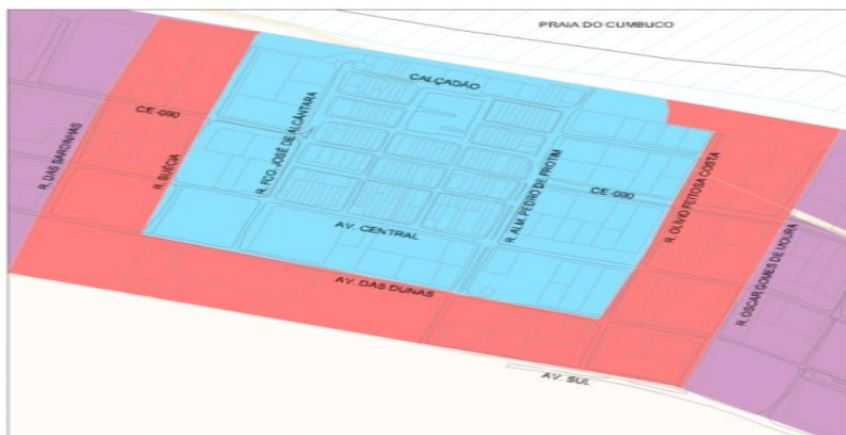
PRAIA DO CUMBUCO

CALÇADÃO

CE-090

R. DAS SARDINHAS

R. SUÉCIA

R. FCO. JOSÉ DE ALCÂNTARA

R. ALM. PEDRO DE FROTA

CE-090

R. OLIVIO FEITOSA COSTA

AV. CENTRAL

R. OSCAR GOMES DE MOURA

AV. DAS DUNAS

AV. SUL